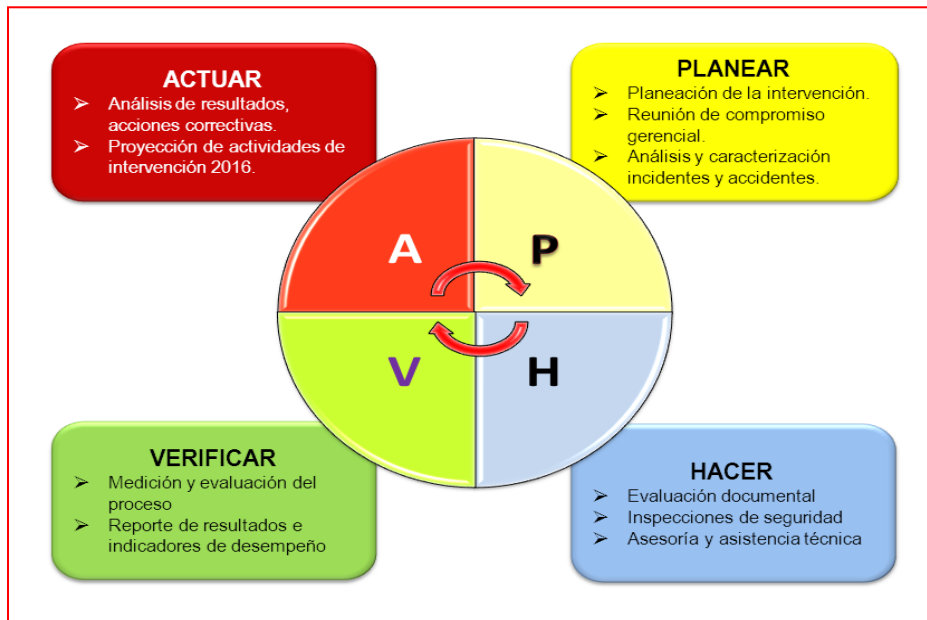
ACTUAR
➢ Análisis de resultados, acciones correctivas.
➢ Proyección de actividades de intervención 2016.

PLANEAR
➢ Planeación de la intervención.
➢ Reunión de compromiso gerencial.
➢ Análisis y caracterización incidentes y accidentes.

A

P

V

H

VERIFICAR
➢ Medición y evaluación del proceso
➢ Reporte de resultados e indicadores de desempeño

HACER
➢ Evaluación documental
➢ Inspecciones de seguridad
➢ Asesoría y asistencia técnica